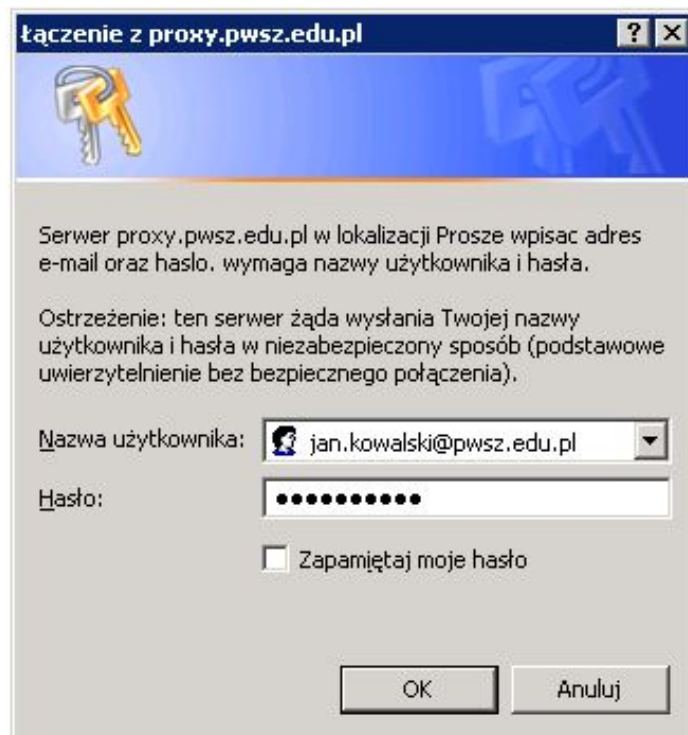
łączenie z proxy.pwsz.edu.pl

?

Serwer proxy.pwsz.edu.pl w lokalizacji Prosze wpisac adres e-mail oraz haslo. wymaga nazwy użytkownika i hasła.

Ostrzeżenie: ten serwer żąda wysłania Twojej nazwy użytkownika i hasła w niezabezpieczony sposób (podstawowe uwierzytelnienie bez bezpiecznego połączenia).

Nazwa użytkownika: jan.kowalski@pwsz.edu.pl

Hasło: ●●●●●●●●●●

Zapamiętaj moje hasło

OK

Anuluj